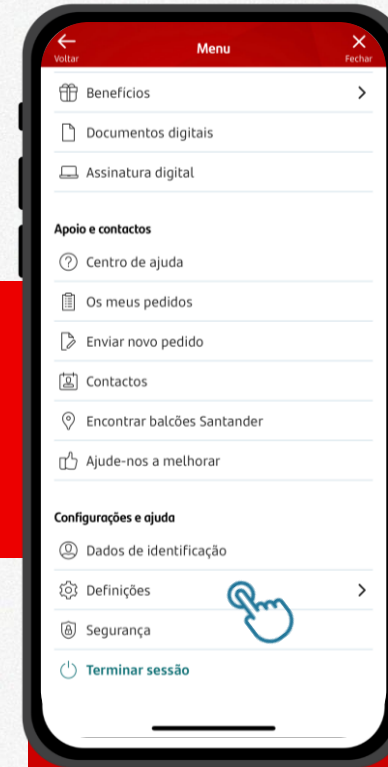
Voltar
Menu
Fechar

Benefícios

Documentos digitais

Assinatura digital

Apoio e contactos

Centro de ajuda

Os meus pedidos

Enviar novo pedido

Contactos

Encontrar balcões Santander

Ajude-nos a melhorar

Configurações e ajuda

Dados de identificação

Definições

Segurança

Terminar sessão